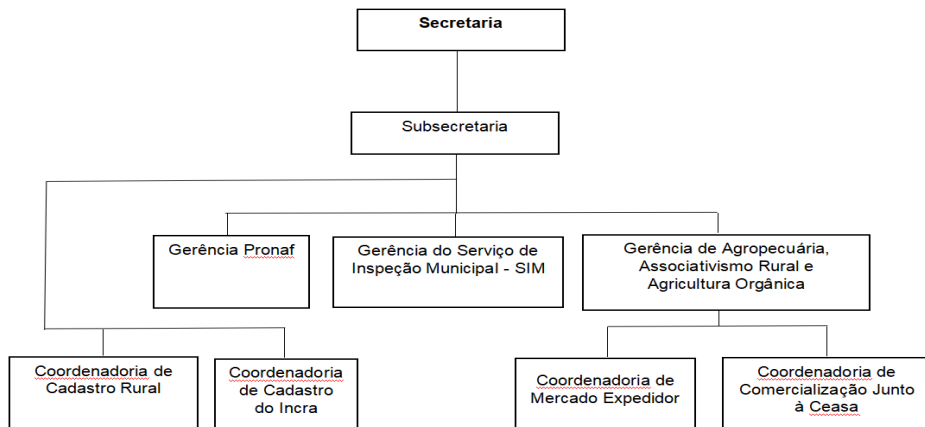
Secretaria

Subsecretaria

Gerência Pronaf

Gerência do Serviço de Inspeção Municipal - SIM

Gerência de Agropecuária, Associativismo Rural e Agricultura Orgânica

Coordenadoria de Cadastro Rural

Coordenadoria de Cadastro do Incra

Coordenadoria de Mercado Expedidor

Coordenadoria de Comercialização Junto à Ceasa